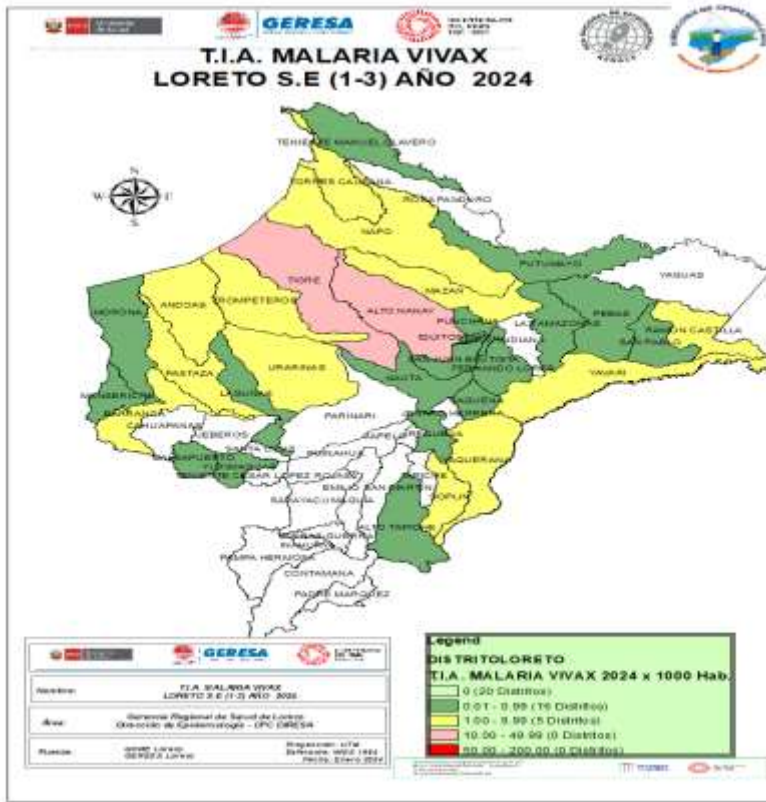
GERESA

T.I.A. MALARIA VIVAX
LORETO S.E (1-3) AÑO 2024

TENIENTE MANUEL CLAVERO
TORRES CAUSANA
ROSA PANDURO
NAPO
PUTUMAYO
YAGUAS
TIGRE
MAZAN
MORONA
ANDOAS
TROMPETEROS
ALTO NANAY
PEBAS
LAS AMAZONAS
RAMON CASTILLA
PUNCHANA
IQUITOS
SAN PABLO
BELEN
INDIANA
PASTAZA
URARINAS
SAN JUAN BAUTISTA
FERNANDO LORES
YAVARI
NAUTA
MANSERICHE
LAGUNAS
TIGRE
PARINARI
BARRANCA
CAHUAPANAS
JEBEROS
REQUENA
YAQUERANA
PUINAHUA
CAPELO
SOPLIN
YURIMAGUAS
EMILIO SAN MARTIN
SARAYACU
ALTO TAPICHE
INAHUAYA
PAMPA HERMOSA
CONTAMANA
PADRE MARQUEZ

GERESA

Nombre: T.I.A. MALARIA VIVAX LORETO S.E (1-3) AÑO 2024
Área: Gerencia Regional de Salud de Loreto Dirección de Epidemiología - OPC DIRESA
Fuente: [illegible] GERESA Loreto

Legend
DISTRITOLORETO
T.I.A. MALARIA VIVAX 2024 x 1000 Hab.
0 (20 Distritos)
0.01 - 0.99 (16 Distritos)
1.00 - 9.99 (5 Distritos)
10.00 - 49.99 (0 Distritos)
50.00 - 200.00 (0 Distritos)